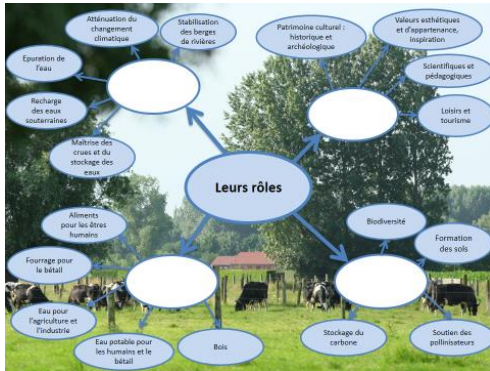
Atténuation du changement climatique

Stabilisation des berges de rivières

Epuration de l'eau

Recharge des eaux souterraines

Maitrise des crues et du stockage des eaux

Patrimoine culturel : historique et archéologique

Valeurs esthétiques et d'appartenance, inspiration

Scientifiques et pédagogiques

Loisirs et tourisme

Leurs rôles

Aliments pour les êtres humains

Fourrage pour le bétail

Eau pour l'agriculture et l'industrie

Eau potable pour les humains et le bétail

Bois

Biodiversité

Formation des sols

Stockage du carbone

Soutien des pollinisateurs